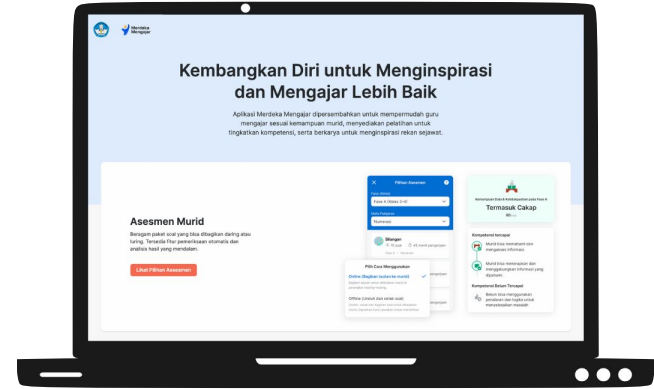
Merdeka Mengajar

Kembangkan Diri untuk Menginspirasi dan Mengajar Lebih Baik

Aplikasi Merdeka Mengajar dipersembahkan untuk mempermudah guru mengajar sesuai kemampuan murid, menyediakan pelatihan untuk tingkatkan kompetensi, serta berkarya untuk menginspirasi rekan sejawat.

Asesmen Murid

Beragam paket soal yang bisa dibagikan daring atau luring. Tersedia fitur pemeriksaan otomatis dan analisis hasil yang mendalam.

Lihat Pilihan Asesmen

Pilihan Asesmen

Fase Murid

Fase A (Kelas 3-4)

Mata Pelajaran

Numerasi

Bilangan

10 soal

45 menit pengerjaan

Pilih Cara Menggunakan

Online (Bagikan tautan ke murid)

Offline (Unduh dan cetak soal)

Termasuk Cakap

Kompetensi tercapai

Murid bisa memahami dan mengenali informasi

Murid bisa menemukan dan menggabungkan informasi yang dipahami

Kompetensi Belum Tercapai

Belum bisa menggunakan penalaran dan logika untuk menyelesaikan masalah